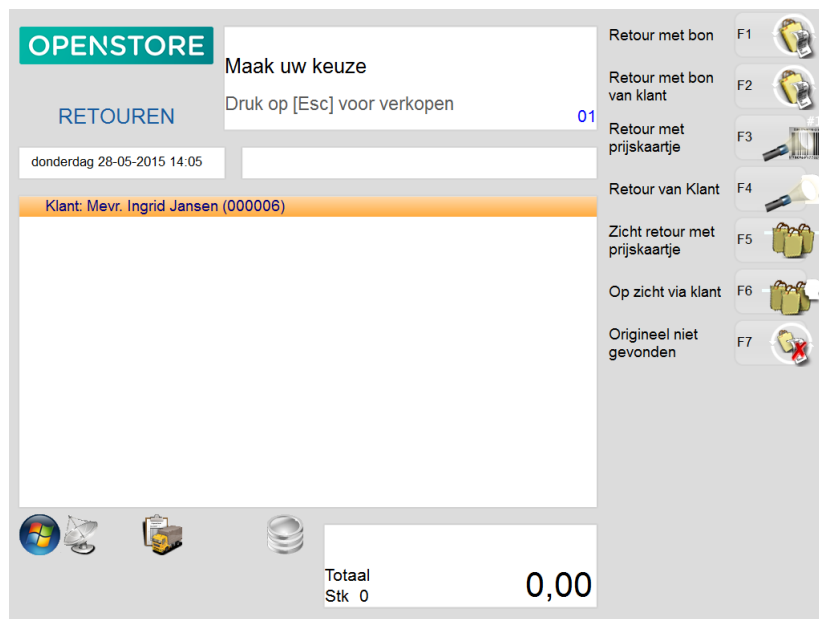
OPENSTORE

RETOUREN

Maak uw keuze

Druk op [Esc] voor verkopen

01

donderdag 28-05-2015 14:05

Klant: Mevr. Ingrid Jansen (000006)

Totaal
Stk 0

0,00

Retour met bon F1

Retour met bon van klant F2

Retour met prijskaartje F3

Retour van Klant F4

Zicht retour met prijskaartje F5

Op zicht via klant F6

Origineel niet gevonden F7